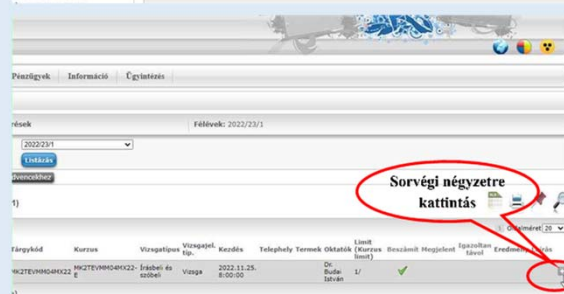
Pénzügyek Információ Ügyintézés

rések

Félévek: 2022/23/1

2022/23/1

Listázás

dvencekhez

1)

Sorvégi négyzetre kattintás

Oldalméret 20

| Tárgykód | Kurzus | Vizsgatípus | Vizsgajel. tip. | Kezdés | Telephely | Termek | Oktatók | Limit (Kurzus limit) | Beszámít | Megjelent | Igazoltan távol | Eredmény | Jelentkezés |
|---|---|---|---|---|---|---|---|---|---|---|---|---|---|
| MK2TEVMM04MX22 | MK2TEVMM04MX22-E | Írásbeli és szóbeli | Vizsga | 2022.11.25. 8:00:00 | | | Dr. Budai István | 1/ | ✔ | | | | |